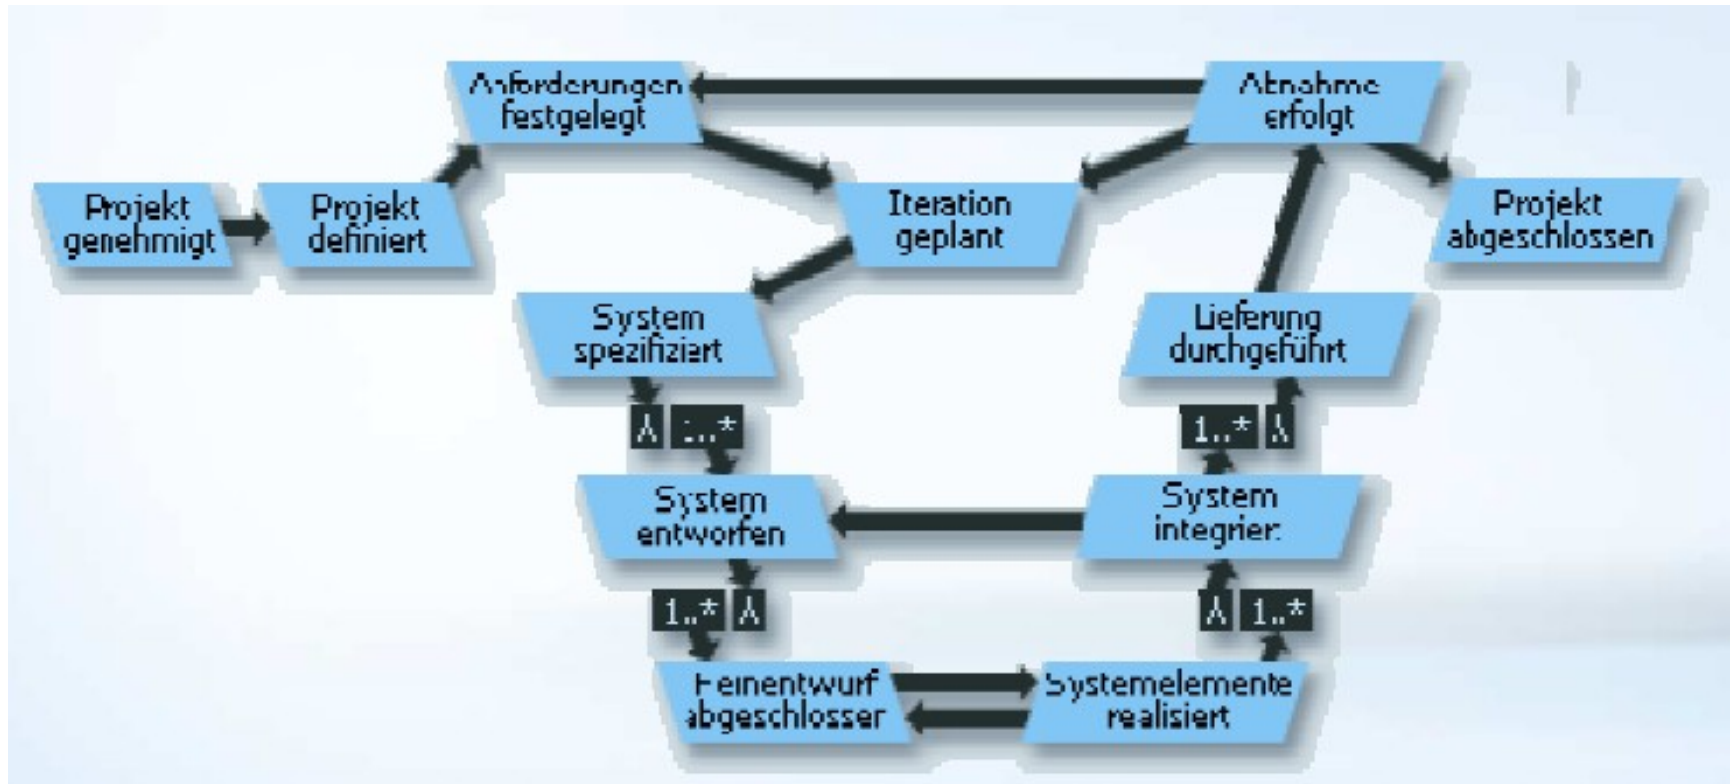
Anforderungen festgelegt

Abnahme erfolgt

Projekt genehmigt

Projekt definiert

Iteration geplant

Projekt abgeschlossen

System spezifiziert

Lieferung durchgeführt

$\wedge$ 1..*

1..* $\wedge$

System entworfen

System integriert

1..* $\wedge$

$\wedge$ 1..*

Feinentwurf abgeschlossen

Systemelemente realisiert